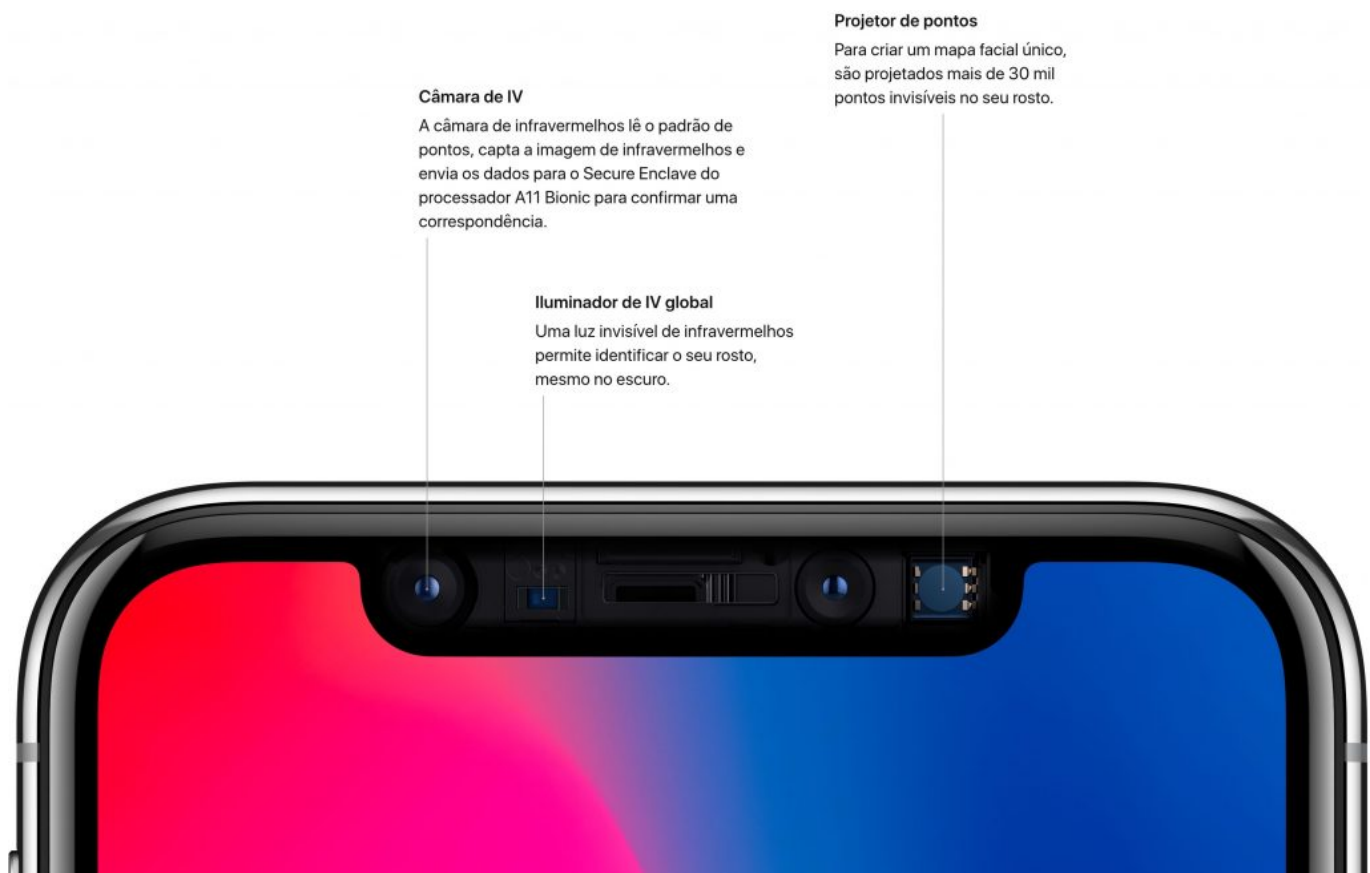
Projetor de pontos

Para criar um mapa facial único, são projetados mais de 30 mil pontos invisíveis no seu rosto.

Câmara de IV

A câmara de infravermelhos lê o padrão de pontos, capta a imagem de infravermelhos e envia os dados para o Secure Enclave do processador A11 Bionic para confirmar uma correspondência.

Iluminador de IV global

Uma luz invisível de infravermelhos permite identificar o seu rosto, mesmo no escuro.